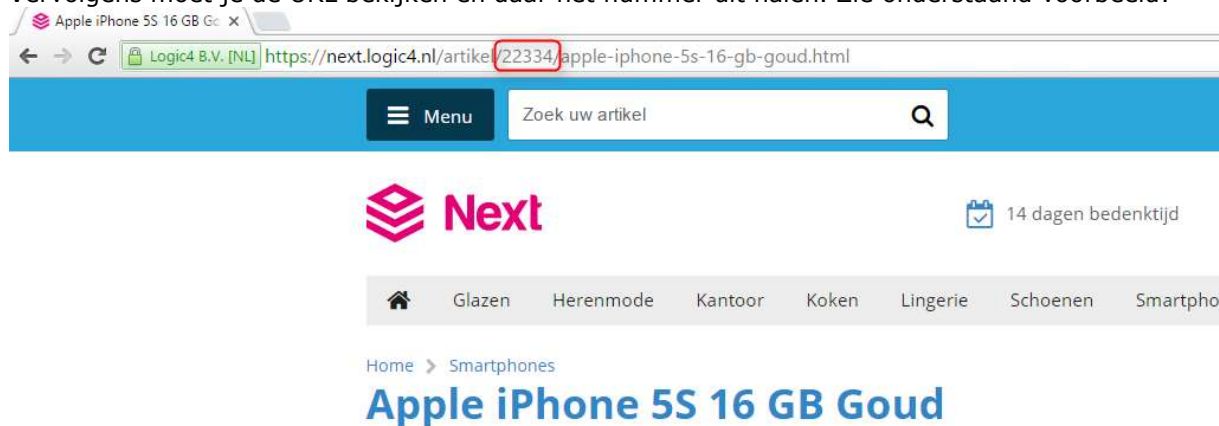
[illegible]

Apple iPhone 5S 16 GB Go ×

Logic4 B.V. [NL] https://next.logic4.nl/artikel/22334/apple-iphone-5s-16-gb-goud.html

Menu

Zoek uw artikel

Next

14 dagen bedenktijd

Glazen Herenmode Kantoor Koken Lingerie Schoenen Smartpho

Home > Smartphones

Apple iPhone 5S 16 GB Goud